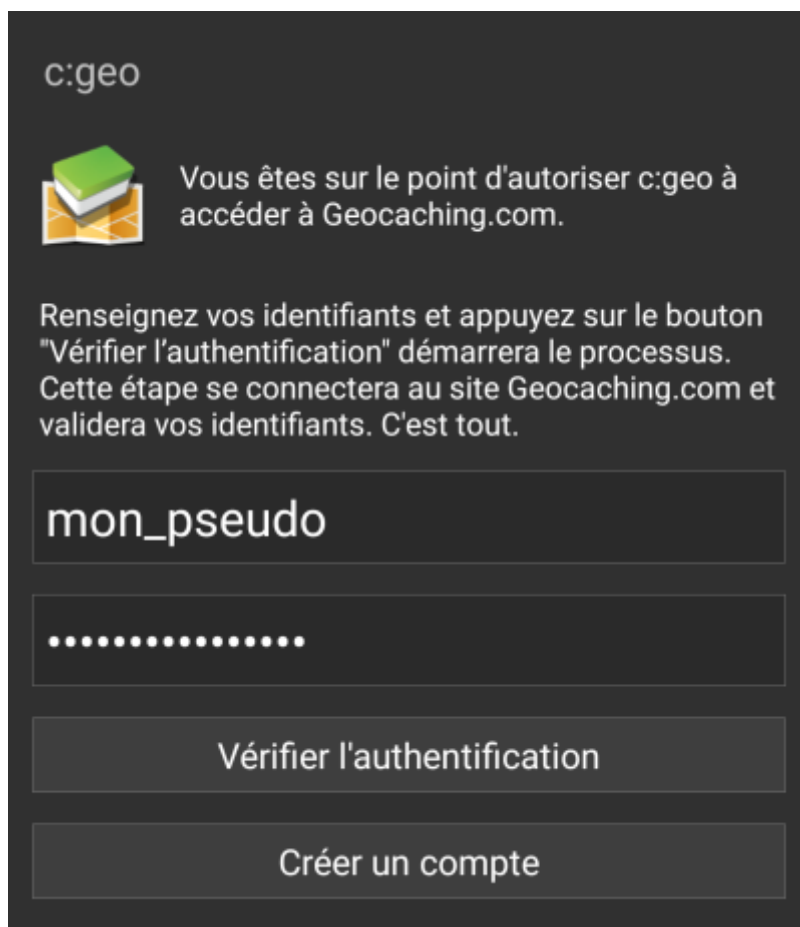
c:geo

Vous êtes sur le point d'autoriser c:geo à accéder à Geocaching.com.

Renseignez vos identifiants et appuyez sur le bouton "Vérifier l'authentification" démarrera le processus. Cette étape se connectera au site Geocaching.com et validera vos identifiants. C'est tout.

mon_pseudo

•••••••••••••••

Vérifier l'authentification

Créer un compte